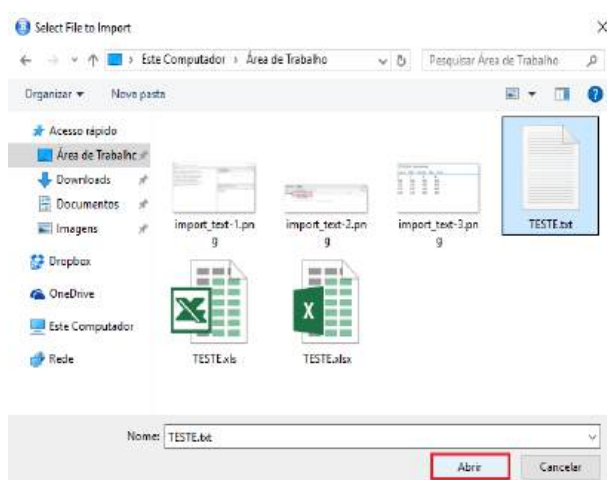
Select File to Import

Este Computador › Área de Trabalho

Pesquisar Área de Trabalho

Organizar ▾ Nova pasta

Acesso rápido
Área de Trabalho
Downloads
Documentos
Imagens
Dropbox
OneDrive
Este Computador
Rede

import_text-1.png
import_text-2.png
import_text-3.png
TESTE.txt
TESTE.xls
TESTE.xlsx

Nome: TESTE.txt

Abrir
Cancelar